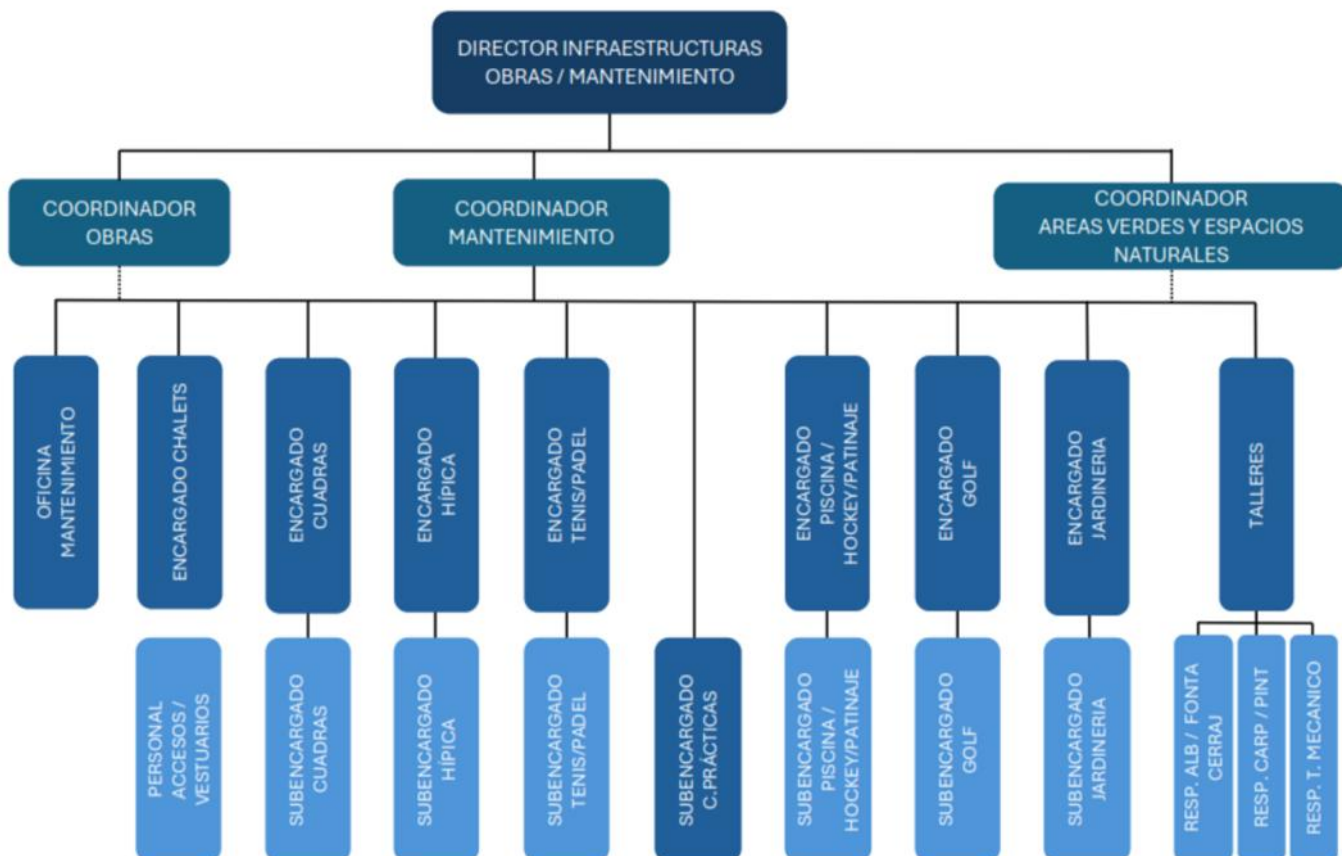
DIRECTOR INFRAESTRUCTURAS
OBRAS / MANTENIMIENTO

COORDINADOR
OBRAS

COORDINADOR
MANTENIMIENTO

COORDINADOR
AREAS VERDES Y ESPACIOS
NATURALES

OFICINA
MANTENIMIENTO

ENCARGADO CHALETS

PERSONAL
ACCESOS /
VESTUARIOS

ENCARGADO
CUADRAS

SUBENCARGADO
CUADRAS

ENCARGADO
HÍPICA

SUBENCARGADO
HÍPICA

ENCARGADO
TENIS/PADEL

SUBENCARGADO
TENIS/PADEL

SUBENCARGADO
C.PRÁCTICAS

ENCARGADO
PISCINA /
HOCKEY/PATINAJE

SUBENCARGADO
PISCINA /
HOCKEY/PATINAJE

ENCARGADO
GOLF

SUBENCARGADO
GOLF

ENCARGADO
JARDINERIA

SUBENCARGADO
JARDINERIA

TALLERES

RESP. ALB / FONTA
CERRAJ

RESP. CARP / PINT

RESP. T. MECANICO